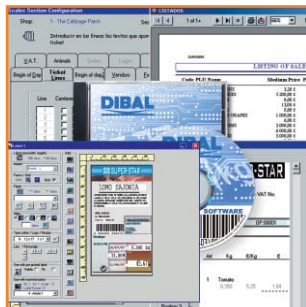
Scales Section Configuration
Shop: 1 - The Cabbage Patch
Introducir en las líneas los textos que aparecerán en el ticket
V.A.T.
Animals
Begin of Day
Ticket Lines
Begin of day
Vendors
Line
Content
LISTADOS
1 of 1+
LISTING OF SALE
Code PLU Name
Medium Price
DIBAL
3,20 €
0,00 €
4,00 €
8,00 €
1,500 €
0,00 €
1,000,00 €
6,00 €
6,000 €
4,00 €
8,000 €
5,00 €
SUPER-STAR
LOMO SAJONIA
SUPER-STAR
VAT No.
SOFTWARE
0P10001
Ticket
1
Tomato
0,350
5,25
1,84